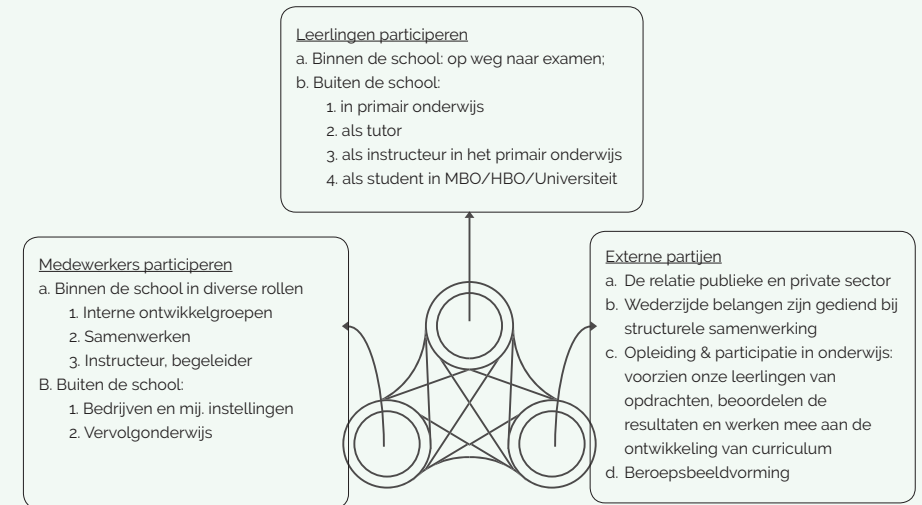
Leerlingen participeren
a. Binnen de school: op weg naar examen;
b. Buiten de school:
1. in primair onderwijs
2. als tutor
3. als instructeur in het primair onderwijs
4. als student in MBO/HBO/Universiteit

Medewerkers participeren
a. Binnen de school in diverse rollen
1. Interne ontwikkelgroepen
2. Samenwerken
3. Instructeur, begeleider
B. Buiten de school:
1. Bedrijven en mij. instellingen
2. Vervolgonderwijs

Externe partijen
a. De relatie publieke en private sector
b. Wederzijde belangen zijn gediend bij structurele samenwerking
c. Opleiding & participatie in onderwijs: voorzien onze leerlingen van opdrachten, beoordelen de resultaten en werken mee aan de ontwikkeling van curriculum
d. Beroepsbeeldvorming